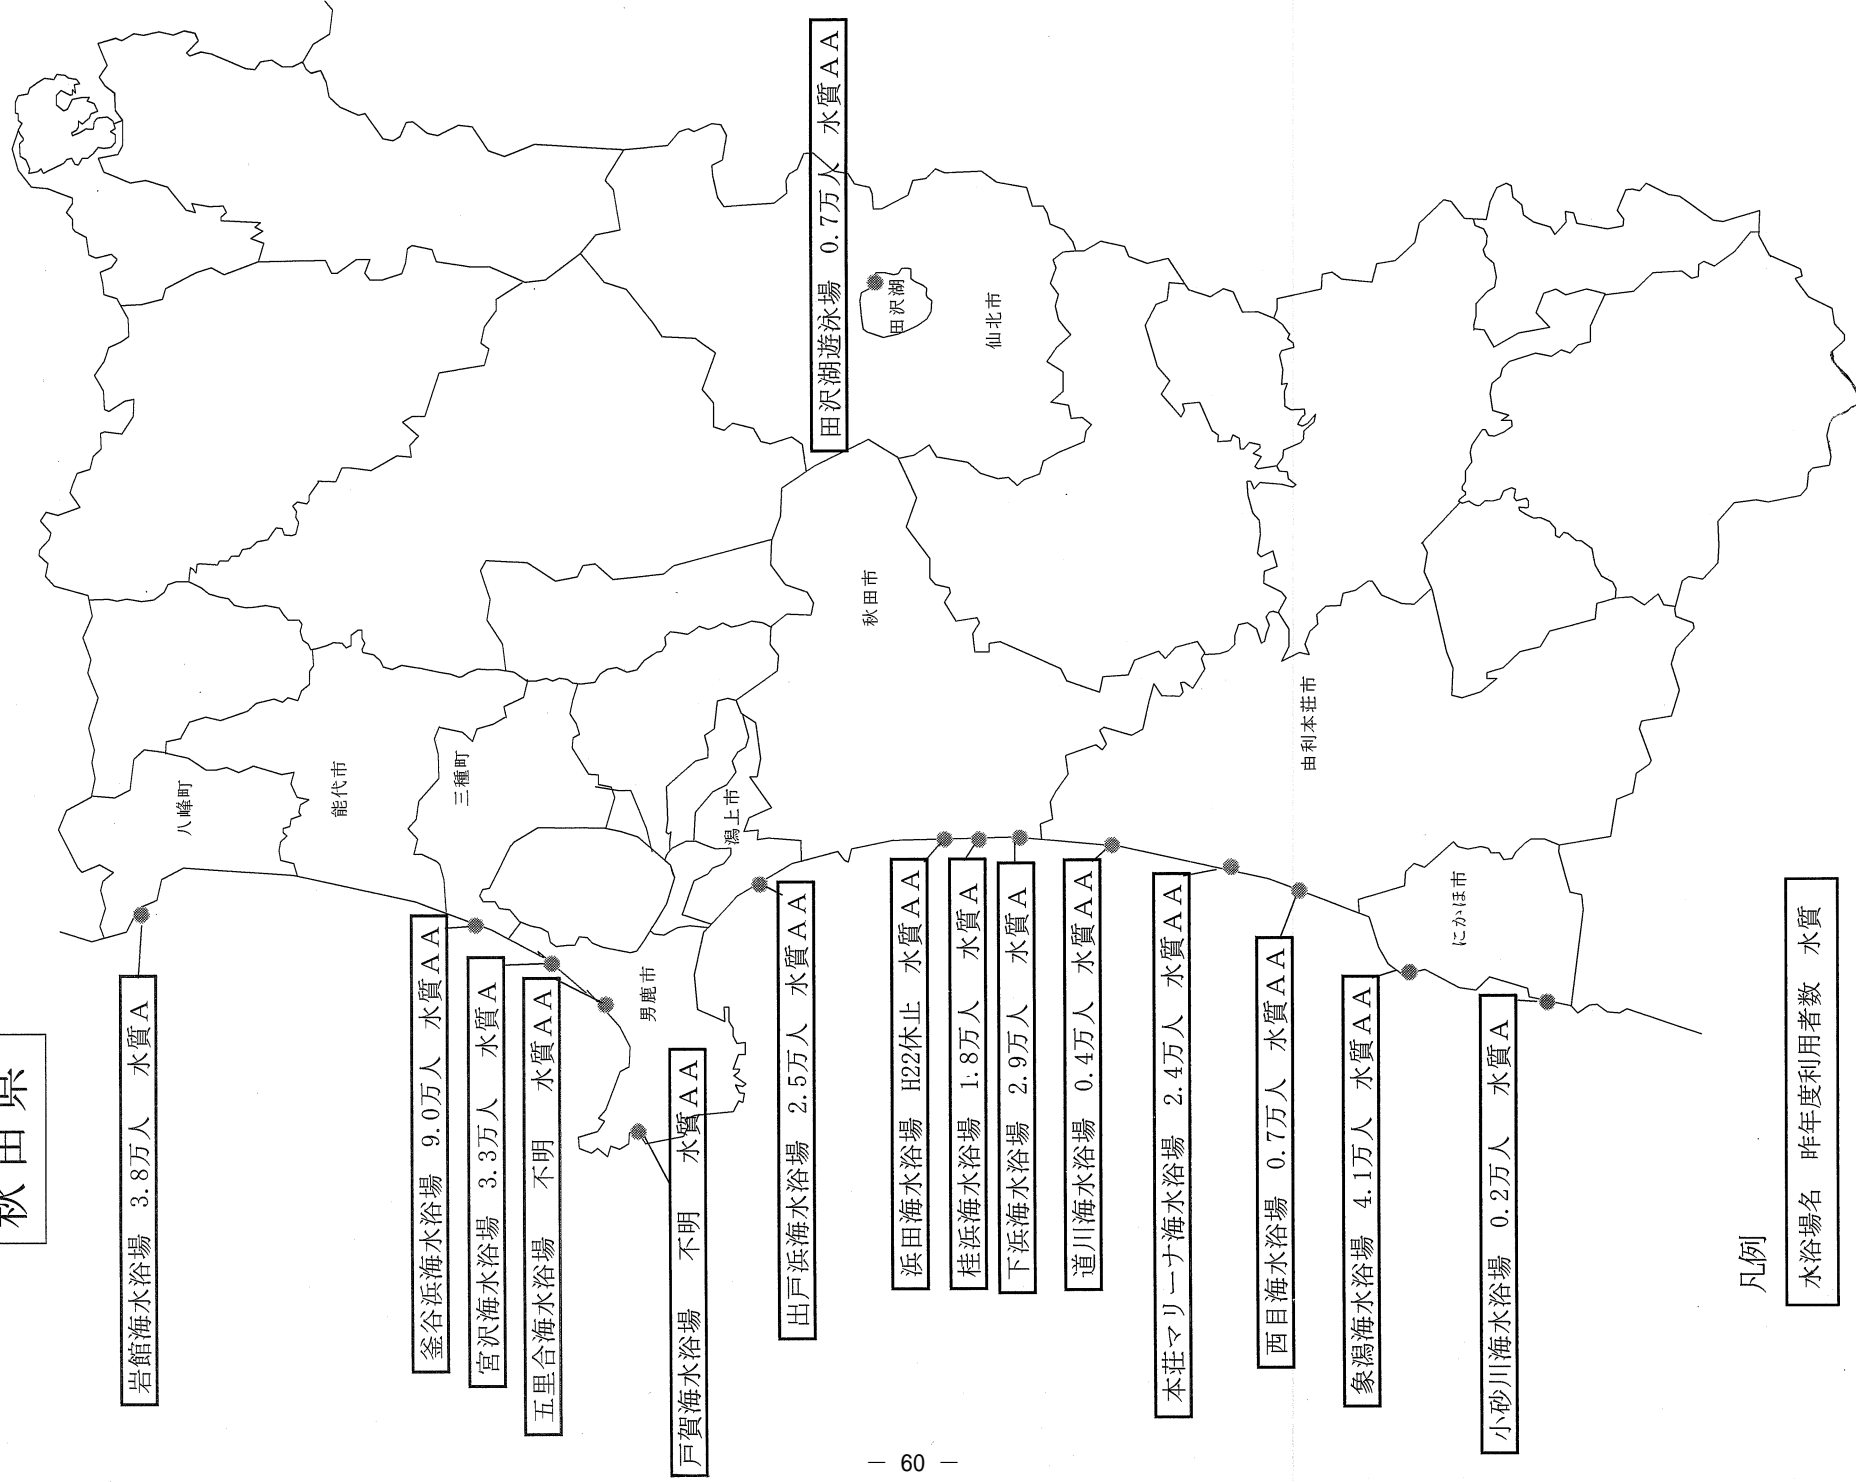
秋田県

岩館海水浴場　3.8万人　水質A

釜谷浜海水浴場　9.0万人　水質AA

宮沢海水浴場　3.3万人　水質A

五里合海水浴場　不明　水質AA

戸賀海水浴場　不明　水質AA

出戸浜海水浴場　2.5万人　水質AA

浜田海水浴場　H22休止　水質AA

桂浜海水浴場　1.8万人　水質A

下浜海水浴場　2.9万人　水質A

道川海水浴場　0.4万人　水質AA

本荘マリーナ海水浴場　2.4万人　水質AA

西目海水浴場　0.7万人　水質AA

象潟海水浴場　4.1万人　水質AA

小砂川海水浴場　0.2万人　水質A

田沢湖遊泳場　0.7万人　水質AA

田沢湖

仙北市

秋田市

由利本荘市

にかほ市

八峰町

能代市

三種町

潟上市

男鹿市

凡例
水浴場名　昨年度利用者数　水質

— 60 —